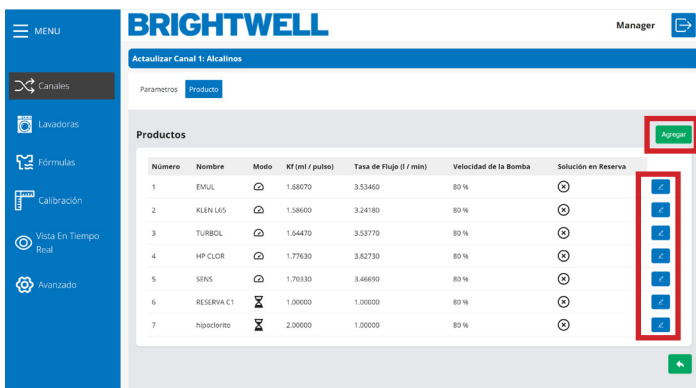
MENU

Canales

Lavadoras

Fórmulas

Calibración

Vista En Tiempo Real

Avanzado

BRIGHTWELL

Manager

Actaulizar Canal 1: Alcalinos

Parametros Producto

Productos

Agregar

| Número | Nombre | Modo | Kf (ml / pulso) | Tasa de Flujo (l / min) | Velocidad de la Bomba | Solución en Reserva |
|---|---|---|---|---|---|---|
| 1 | EMUL | | 1.68070 | 3.53460 | 80 % | |
| 2 | KLEN L65 | | 1.58600 | 3.24180 | 80 % | |
| 3 | TURBOL | | 1.64470 | 3.53770 | 80 % | |
| 4 | HP CLOR | | 1.77630 | 3.82730 | 80 % | |
| 5 | SENS | | 1.70330 | 3.46690 | 80 % | |
| 6 | RESERVA C1 | | 1.00000 | 1.00000 | 80 % | |
| 7 | hipoclorito | | 2.00000 | 1.00000 | 80 % | |